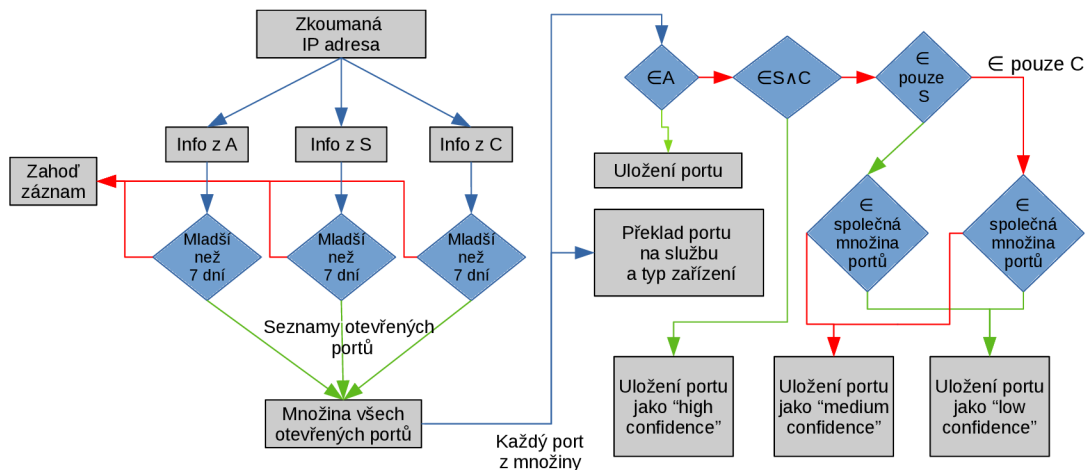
Zkoumaná IP adresa

Info z A

Info z S

Info z C

Zahoď záznam

Mladší než 7 dní

Mladší než 7 dní

Mladší než 7 dní

Seznamy otevřených portů

Množina všech otevřených portů

Každý port z množiny

$\in$A

$\in$S$\wedge$C

$\in$ pouze S

$\in$ pouze C

Uložení portu

Překlad portu na službu a typ zařízení

$\in$ společná množina portů

$\in$ společná množina portů

Uložení portu jako “high confidence”

Uložení portu jako “medium confidence”

Uložení portu jako “low confidence”